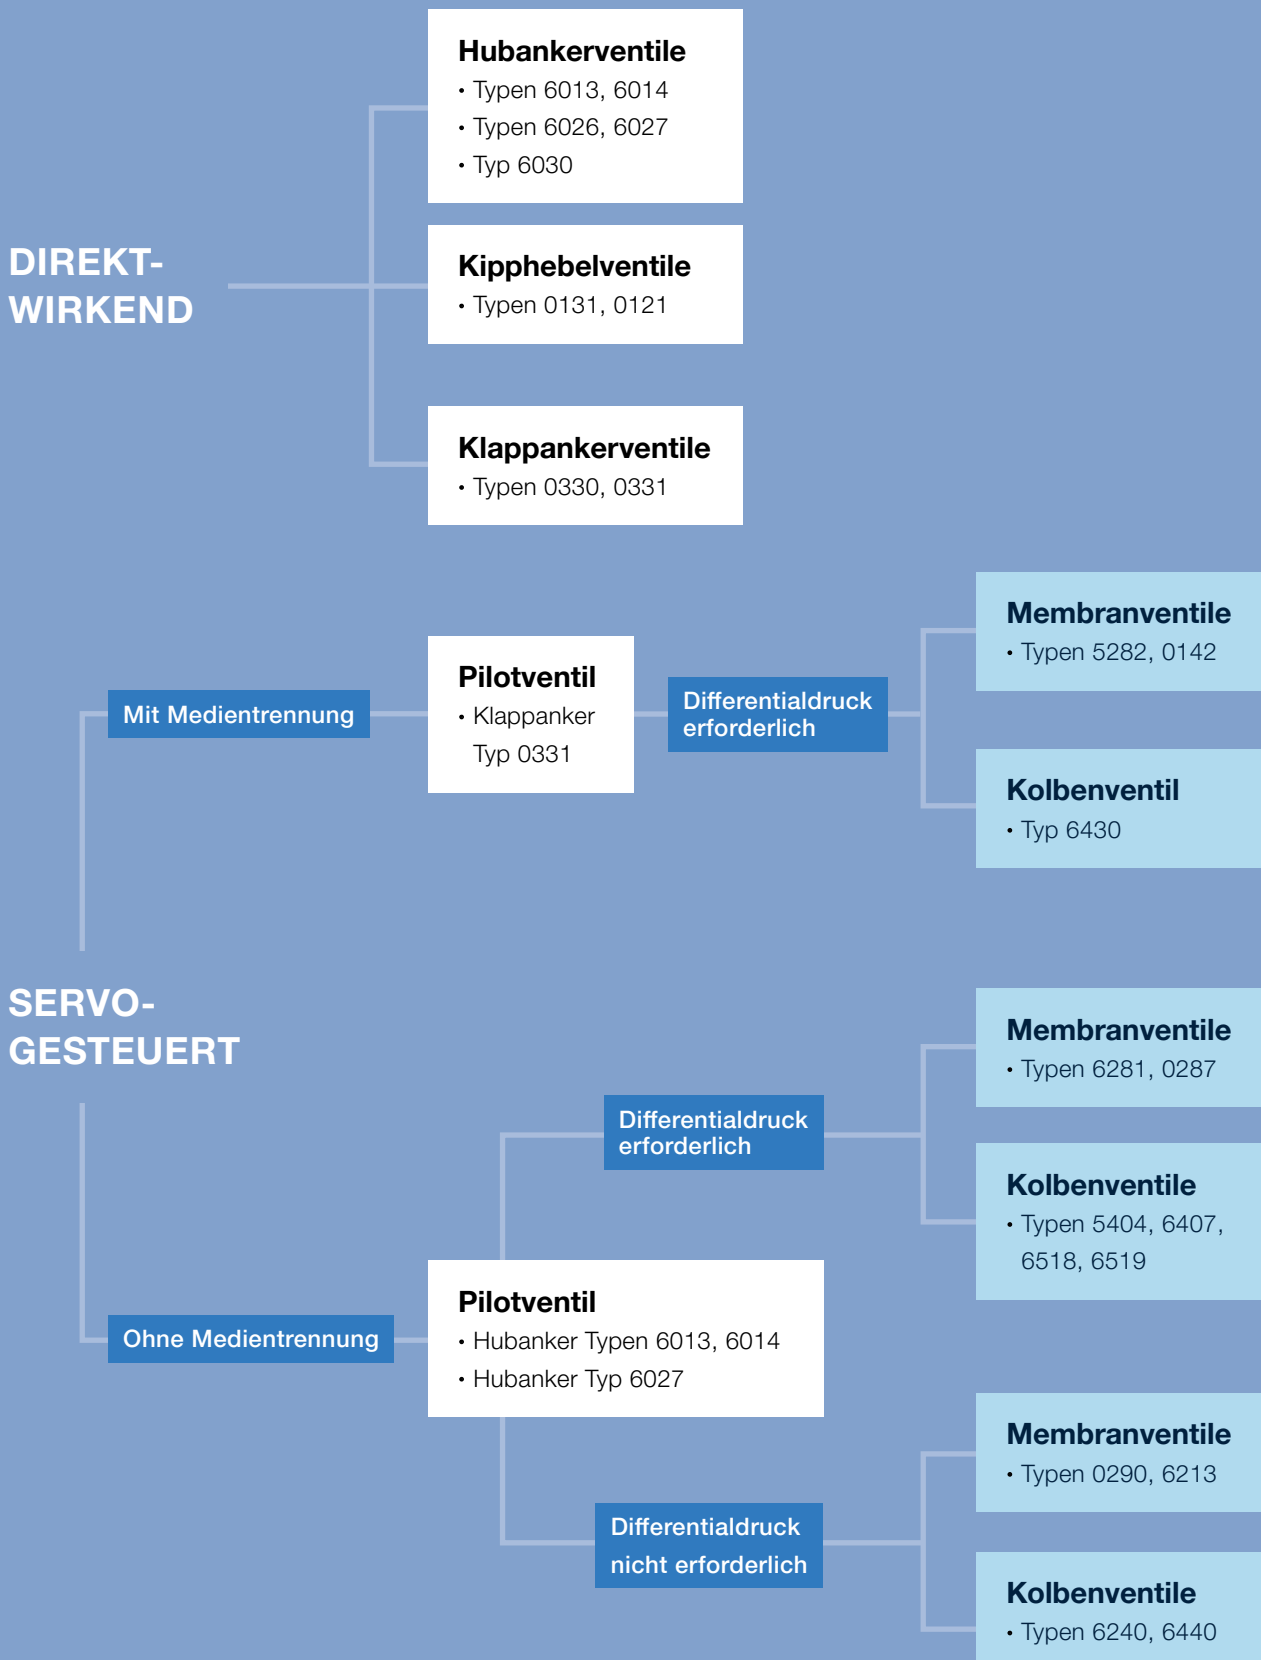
DIREKT-
WIRKEND

Hubankerventile
• Typen 6013, 6014
• Typen 6026, 6027
• Typ 6030

Kipphebelventile
• Typen 0131, 0121

Klappankerventile
• Typen 0330, 0331

SERVO-
GESTEUERT

Mit Medientrennung

Pilotventil
• Klappanker Typ 0331

Differentialdruck erforderlich

Membranventile
• Typen 5282, 0142

Kolbenventil
• Typ 6430

Ohne Medientrennung

Pilotventil
• Hubanker Typen 6013, 6014
• Hubanker Typ 6027

Differentialdruck erforderlich

Membranventile
• Typen 6281, 0287

Kolbenventile
• Typen 5404, 6407, 6518, 6519

Differentialdruck nicht erforderlich

Membranventile
• Typen 0290, 6213

Kolbenventile
• Typen 6240, 6440